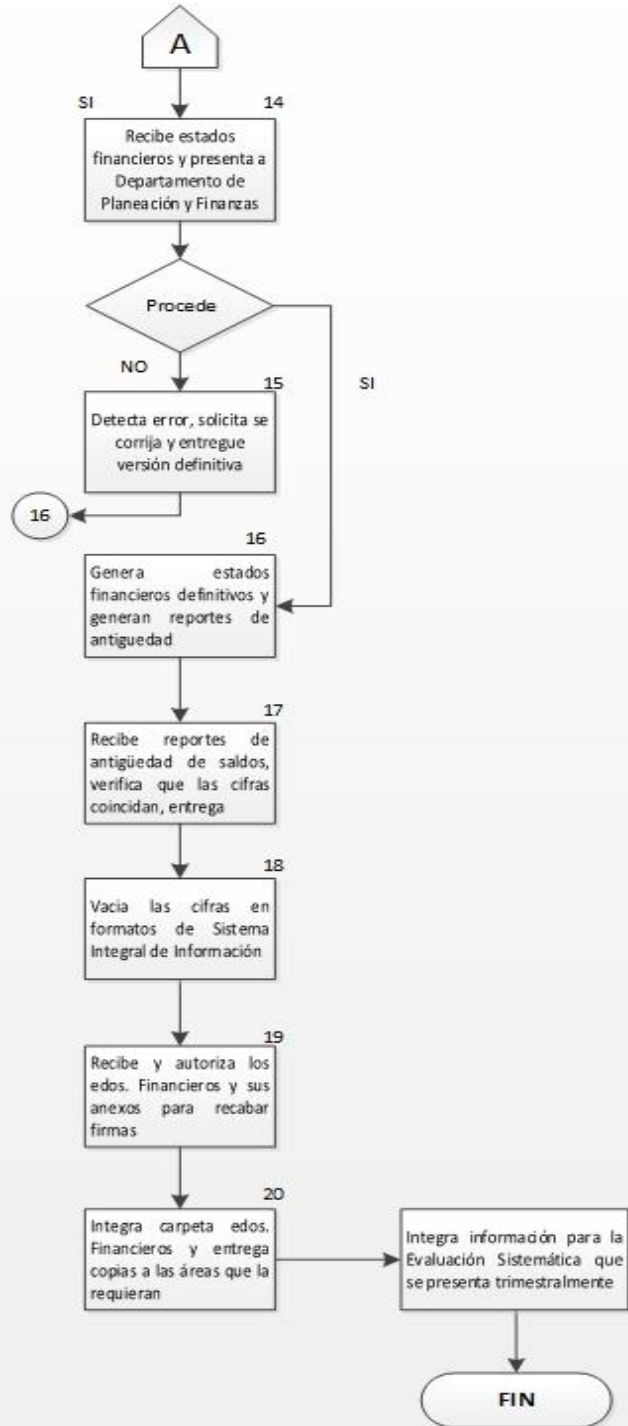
A

SI

14

Recibe estados financieros y presenta a Departamento de Planeación y Finanzas

Procede

NO

SI

15

Detecta error, solicita se corrija y entregue versión definitiva

16

16

Genera estados financieros definitivos y generan reportes de antiguedad

17

Recibe reportes de antigüedad de saldos, verifica que las cifras coincidan, entrega

18

Vacia las cifras en formatos de Sistema Integral de Información

19

Recibe y autoriza los edos. Financieros y sus anexos para recabar firmas

20

Integra carpeta edos. Financieros y entrega copias a las áreas que la requieran

Integra información para la Evaluación Sistemática que se presenta trimestralmente

FIN